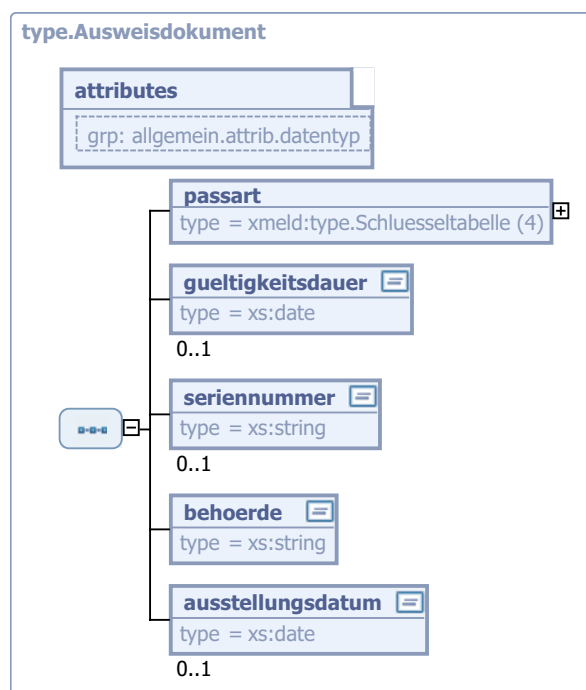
type.Ausweisdokument

attributes

grp: allgemein.attrib.datentyp

passart

type = xmeld:type.Schluesseltabelle (4)

gueltigkeitsdauer

type = xs:date

0..1

seriennummer

type = xs:string

0..1

behoerde

type = xs:string

ausstellungsdatum

type = xs:date

0..1